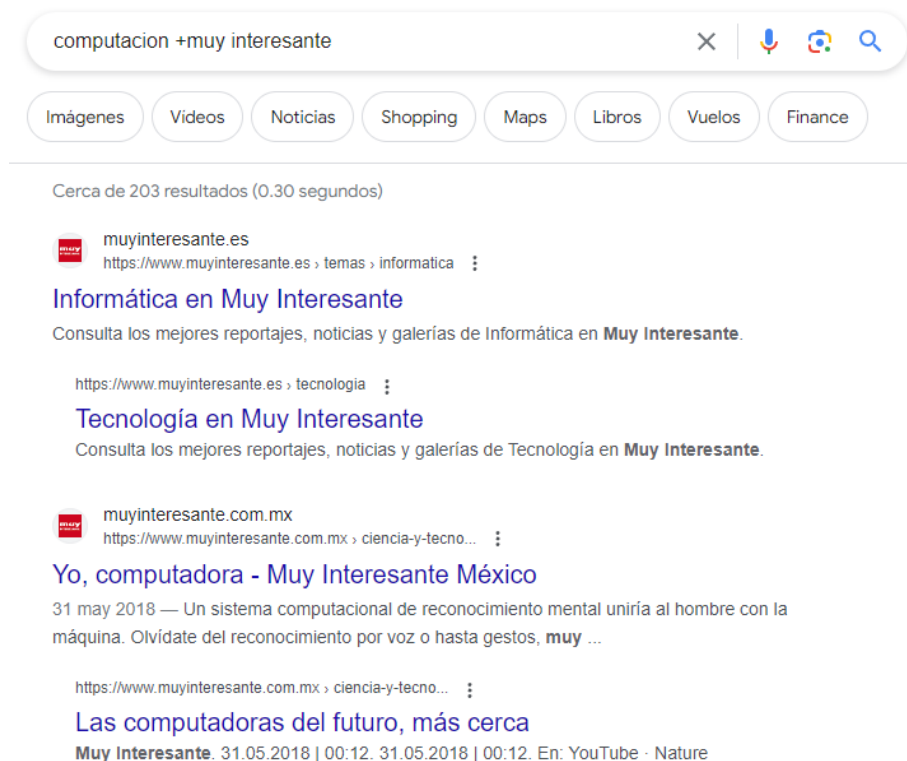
computacion +muy interesante

Imágenes Videos Noticias Shopping Maps Libros Vuelos Finance

Cerca de 203 resultados (0.30 segundos)

muy interesante
muyinteresante.es
https://www.muyinteresante.es › temas › informatica

Informática en Muy Interesante
Consulta los mejores reportajes, noticias y galerías de Informática en **Muy Interesante**.

https://www.muyinteresante.es › tecnologia

Tecnología en Muy Interesante
Consulta los mejores reportajes, noticias y galerías de Tecnología en **Muy Interesante**.

muy
muyinteresante.com.mx
https://www.muyinteresante.com.mx › ciencia-y-tecno...

Yo, computadora - Muy Interesante México
31 may 2018 — Un sistema computacional de reconocimiento mental uniría al hombre con la máquina. Olvídate del reconocimiento por voz o hasta gestos, **muy** ...

https://www.muyinteresante.com.mx › ciencia-y-tecno...

Las computadoras del futuro, más cerca
**Muy Interesante**. 31.05.2018 | 00:12. 31.05.2018 | 00:12. En: YouTube · Nature